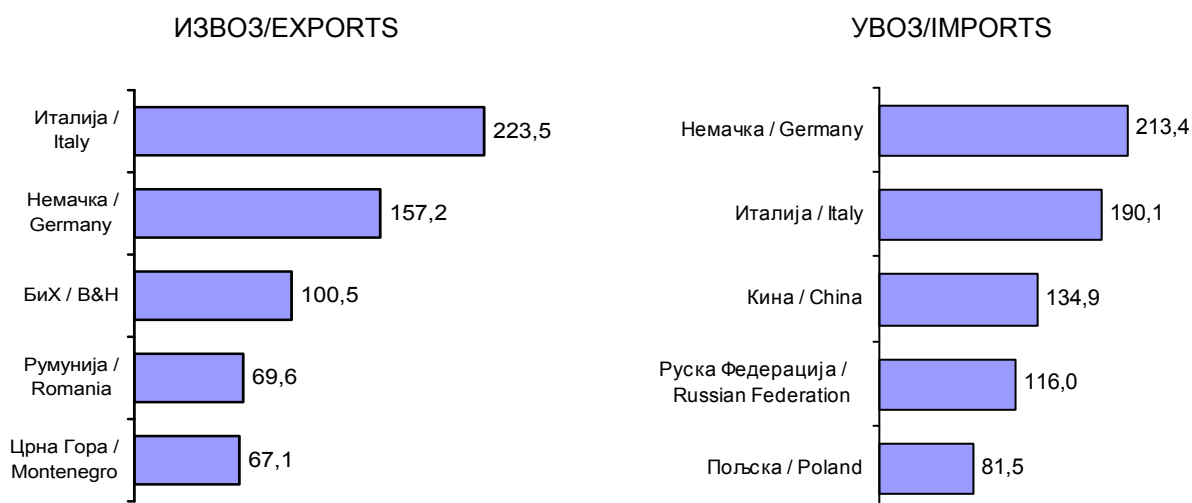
ИЗВОЗ/EXPORTS

Италија / Italy 223,5
Немачка / Germany 157,2
БиХ / B&H 100,5
Румунија / Romania 69,6
Црна Гора / Montenegro 67,1

УВОЗ/IMPORTS

Немачка / Germany 213,4
Италија / Italy 190,1
Кина / China 134,9
Руска Федерација / Russian Federation 116,0
Пољска / Poland 81,5